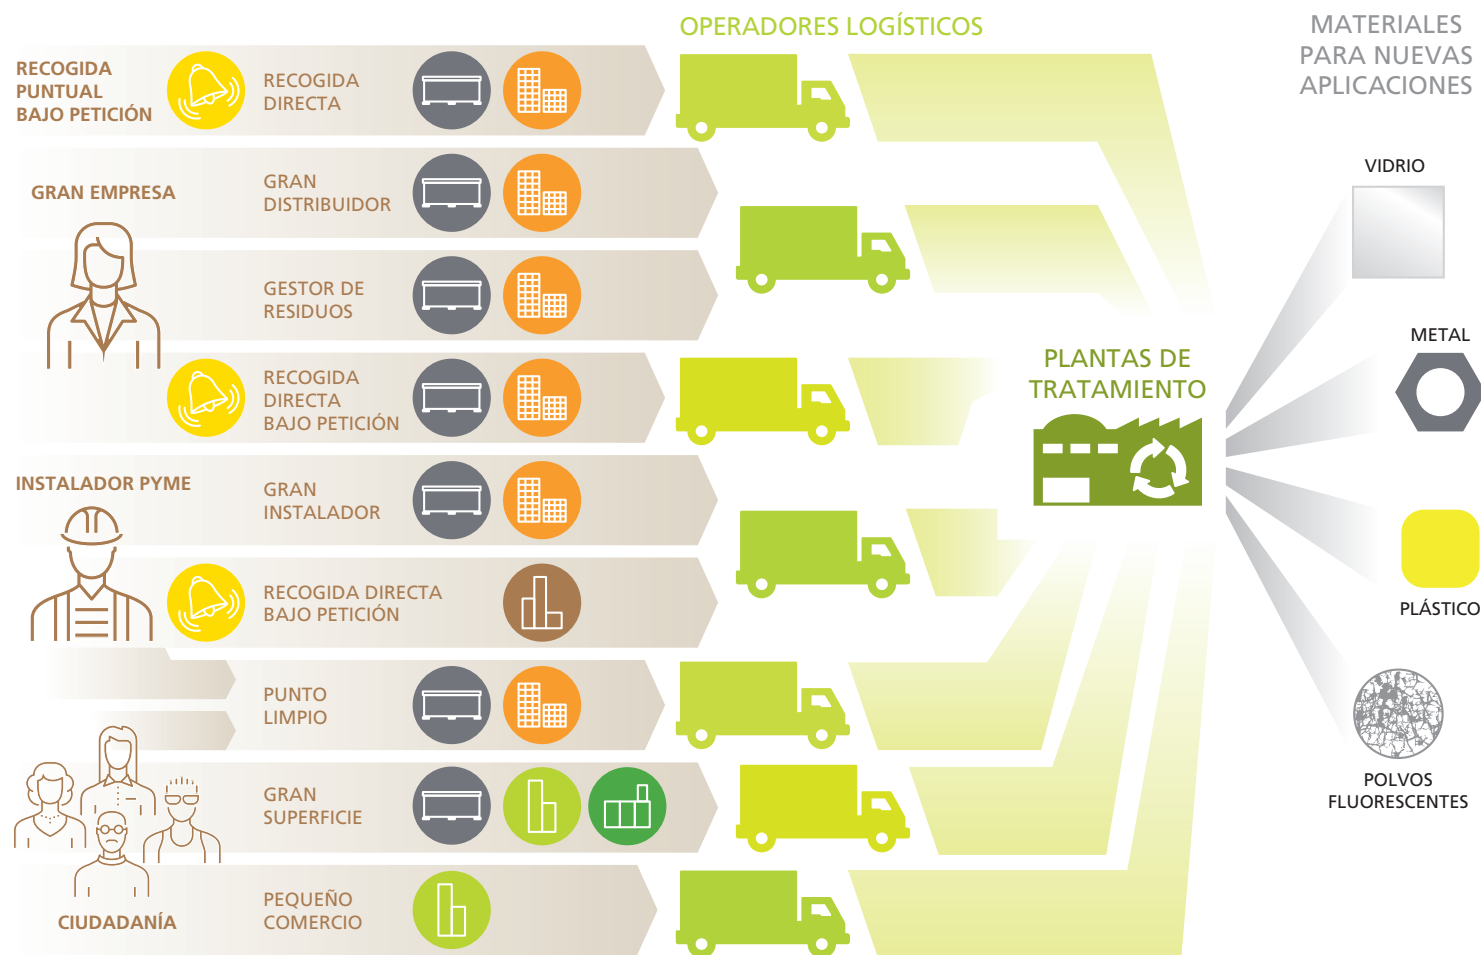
OPERADORES LOGÍSTICOS

MATERIALES PARA NUEVAS APLICACIONES

RECOGIDA PUNTUAL BAJO PETICIÓN

RECOGIDA DIRECTA

GRAN EMPRESA

GRAN DISTRIBUIDOR

GESTOR DE RESIDUOS

RECOGIDA DIRECTA BAJO PETICIÓN

INSTALADOR PYME

GRAN INSTALADOR

RECOGIDA DIRECTA BAJO PETICIÓN

PUNTO LIMPIO

GRAN SUPERFICIE

CIUDADANÍA

PEQUEÑO COMERCIO

PLANTAS DE TRATAMIENTO

VIDRIO

METAL

PLÁSTICO

POLVOS FLUORESCENTES